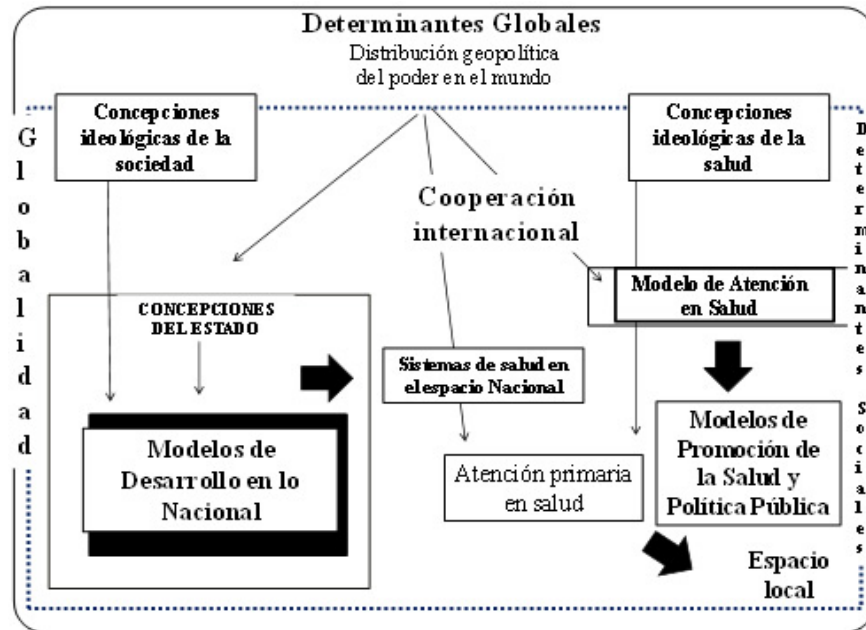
Determinantes Globales
Distribución geopolítica del poder en el mundo

Globalidad

Concepciones ideológicas de la sociedad

Concepciones ideológicas de la salud

Determinantes Sociales

Cooperación internacional

Modelo de Atención en Salud

CONCEPCIONES DEL ESTADO

Sistemas de salud en elespacio Nacional

Modelos de Desarrollo en lo Nacional

Atención primaria en salud

Modelos de Promoción de la Salud y Política Pública

Espacio local